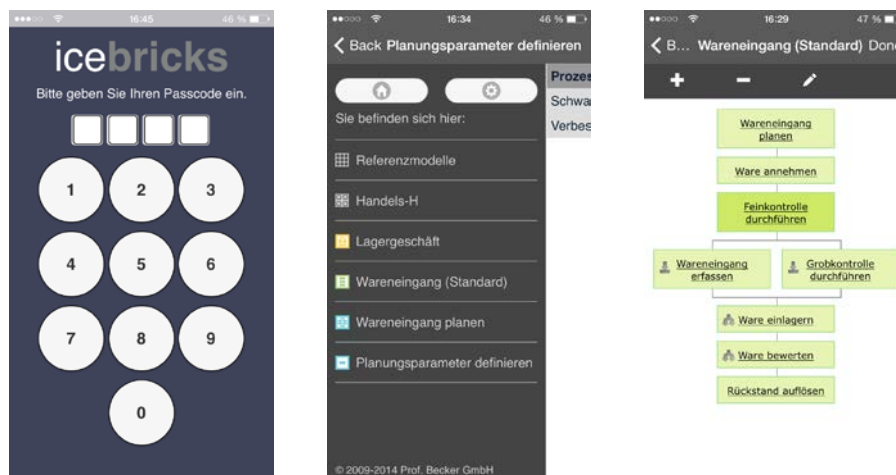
16:45 46 %

icebricks

Bitte geben Sie Ihren Passcode ein.

1 2 3
4 5 6
7 8 9
0

16:34 46 %

Back Planungsparameter definieren

Sie befinden sich hier:

Referenzmodelle

Handels-H

Lagergeschäft

Wareneingang (Standard)

Wareneingang planen

Planungsparameter definieren

© 2009-2014 Prof. Becker GmbH

Prozes

Schwa

Verbes

16:29 47 %

B... Wareneingang (Standard) Done

+ −

Wareneingang planen

Ware annehmen

Feinkontrolle durchführen

Wareneingang erfassen

Grobkontrolle durchführen

Ware einlagern

Ware bewerten

Rückstand auflösen